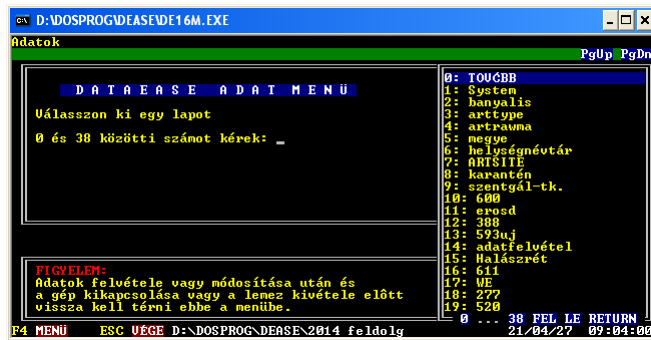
D:\DOSPROG\DEASE\DE16M.EXE

Adatok

PgUp PgDn

D A T A E A S E   A D A T   M E N Ü

Válasszon ki egy lapot

0 és 38 közötti számot kérek: _

0: TOVĆBB
1: System
2: banyalis
3: arttype
4: artrawma
5: megye
6: helységnévtár
7: ARTSITE
8: karantén
9: szentgál-tk.
10: 600
11: erosd
12: 388
13: 593uj
14: adatfelvétel
15: Halászrét
16: 611
17: WE
18: 277
19: 520

PIGYELEM:
Adatok felvétele vagy módosítása után és a gép kikapcsolása vagy a lemez kivétele elött vissza kell térni ebbe a menübe.

0 ... 38 FEL LE RETURN

F4 MENÜ   ESC VÉGE D:\DOSPROG\DEASE\2014 feldolg   21/04/27  09:04:00